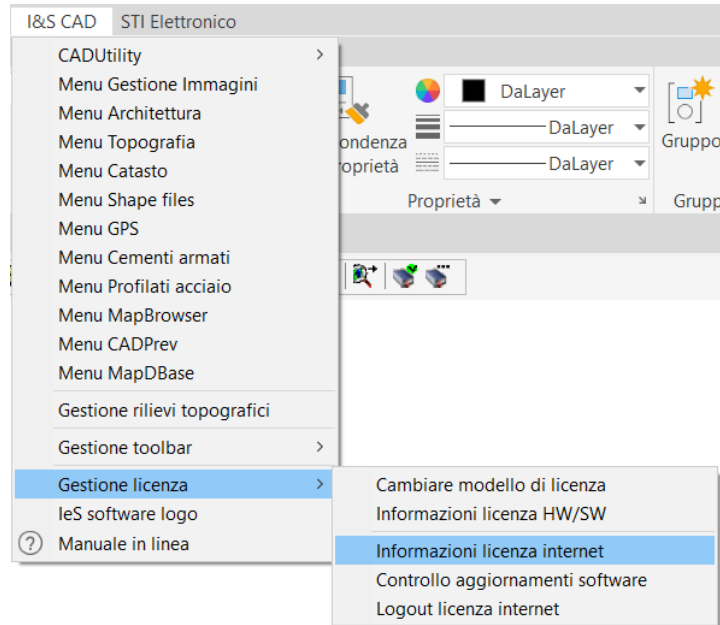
I&S CAD STI Elettronico

CADUtility
Menu Gestione Immagini
Menu Architettura
Menu Topografia
Menu Catasto
Menu Shape files
Menu GPS
Menu Cementi armati
Menu Profilati acciaio
Menu MapBrowser
Menu CADPrev
Menu MapDBase
Gestione rilievi topografici
Gestione toolbar
Gestione licenza
IeS software logo
Manuale in linea

Cambiare modello di licenza
Informazioni licenza HW/SW
Informazioni licenza internet
Controllo aggiornamenti software
Logout licenza internet

ondenza
roprietà
DaLayer
DaLayer
DaLayer
Proprietà
Gruppo
Grupp